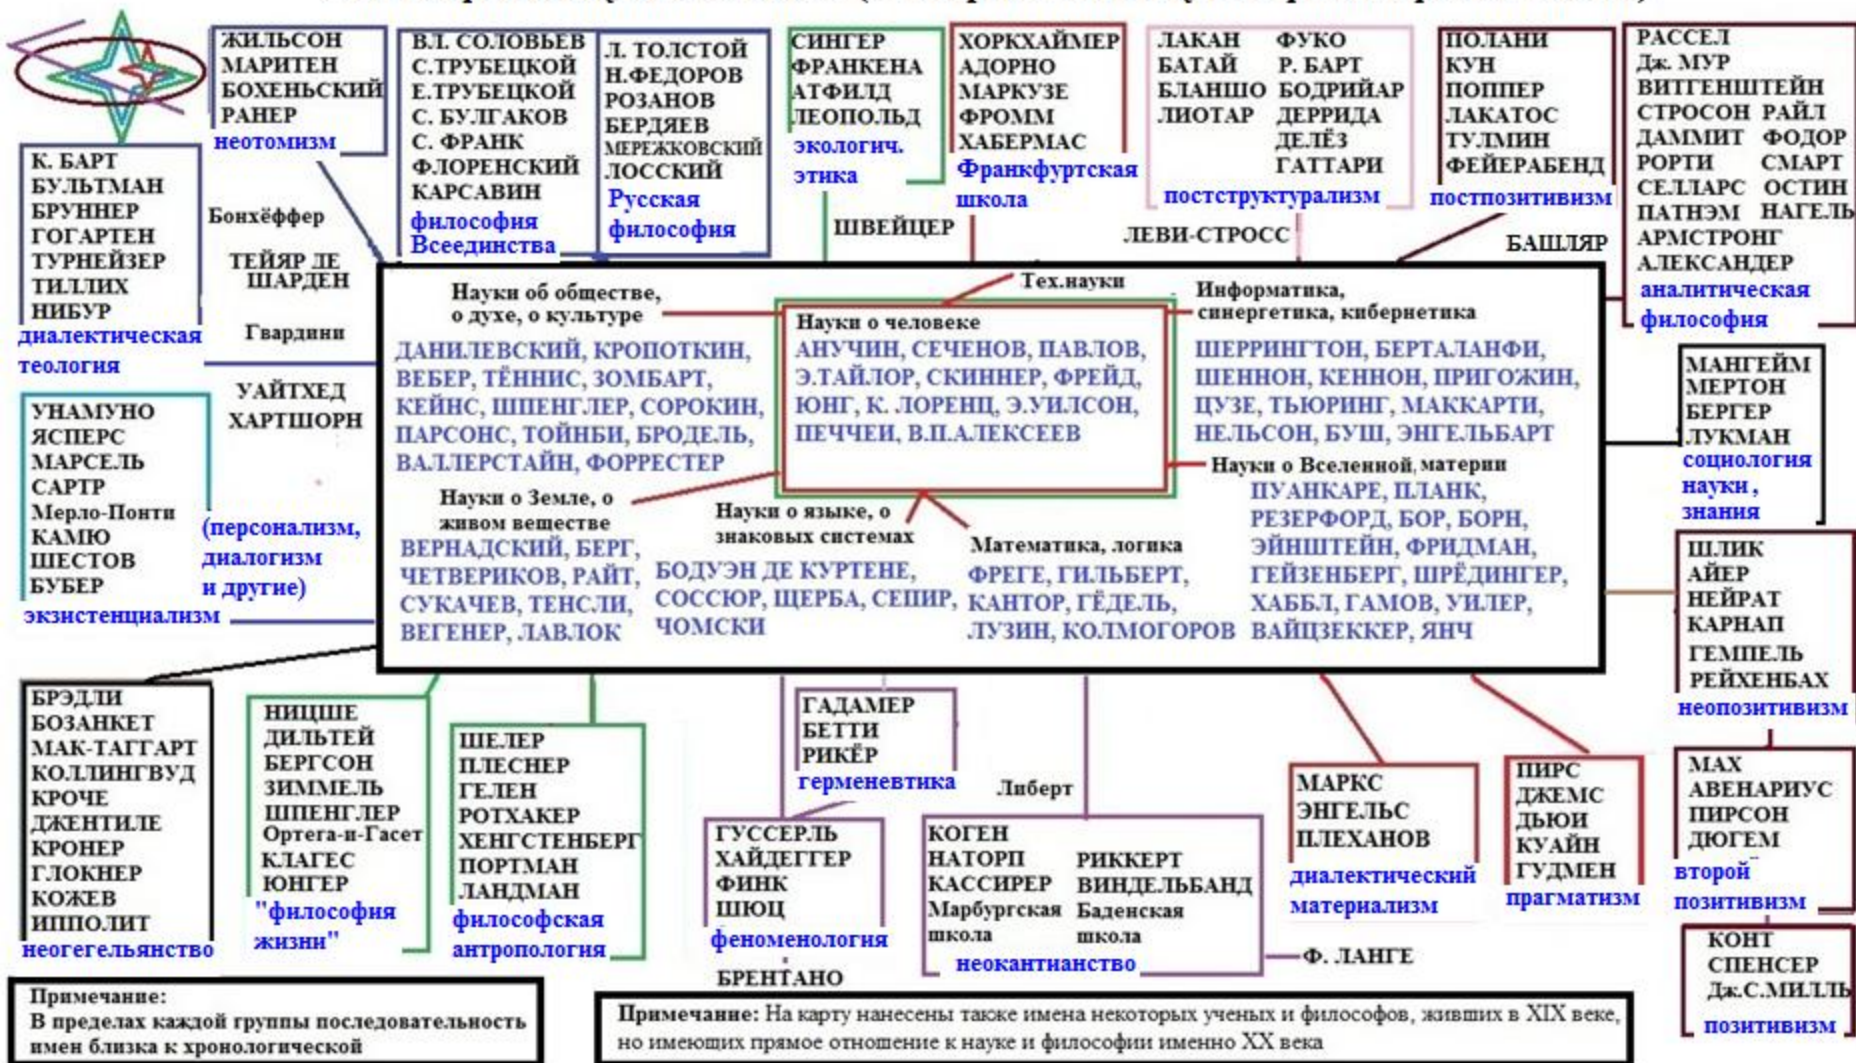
ЖИЛЬСОН
МАРИТЕН
БОХЕНЬСКИЙ
РАНЕР
неотомизм

ВЛ. СОЛОВЬЕВ
С.ТРУБЕЦКОЙ
Е.ТРУБЕЦКОЙ
С. БУЛГАКОВ
С. ФРАНК
ФЛОРЕНСКИЙ
КАРСАВИН
философия Всеединства

Л. ТОЛСТОЙ
Н.ФЕДОРОВ
РОЗАНОВ
БЕРДЯЕВ
МЕРЕЖКОВСКИЙ
ЛОССКИЙ
Русская философия

СИНГЕР
ФРАНКЕНА
АТФИЛД
ЛЕОПОЛЬД
экологич. этика

ХОРКХАЙМЕР
АДОРНО
МАРКУЗЕ
ФРОММ
ХАБЕРМАС
Франкфуртская школа

ЛАКАН
БАТАЙ
БЛАНШО
ЛИОТАР
ФУКО
Р. БАРТ
БОДРИЙАР
ДЕРРИДА
ДЕЛЁЗ
ГАТТАРИ
постструктурализм

ПОЛАНИ
КУН
ПОППЕР
ЛАКАТОС
ТУЛМИН
ФЕЙЕРАБЕНД
постпозитивизм

РАССЕЛ
Дж. МУР
ВИТГЕНШТЕЙН
СТРОСОН
РАЙЛ
ДАММИТ
ФОДОР
РОРТИ
СМАРТ
СЕЛЛАРС
ОСТИН
ПАТНЭМ
НАГЕЛЬ
АРМСТРОНГ
АЛЕКСАНДЕР
аналитическая философия

К. БАРТ
БУЛЬТМАН
БРУННЕР
ГОГАРТЕН
ТУРНЕЙЗЕР
ТИЛЛИХ
НИБУР
диалектическая теология

Бонхёффер
ТЕЙЯР ДЕ ШАРДЕН
Гвардини
ШВЕЙЦЕР
ЛЕВИ-СТРОСС
БАШЛЯР
УАЙТХЕД
ХАРТШОРН

Тех.науки
Науки об обществе, о духе, о культуре
ДАНИЛЕВСКИЙ, КРОПОТКИН, ВЕБЕР, ТЁННИС, ЗОМБАРТ, КЕЙНС, ШПЕНГЛЕР, СОРОКИН, ПАРСОНС, ТОЙНБИ, БРОДЕЛЬ, ВАЛЛЕРСТАЙН, ФОРРЕСТЕР

Науки о человеке
АНУЧИН, СЕЧЕНОВ, ПАВЛОВ, Э.ТАЙЛОР, СКИННЕР, ФРЕЙД, ЮНГ, К. ЛОРЕНЦ, Э.УИЛСОН, ПЕЧЧЕИ, В.П.АЛЕКСЕЕВ

Информатика, синергетика, кибернетика
ШЕРРИНГТОН, БЕРТАЛАНФИ, ШЕННОН, КЕННОН, ПРИГОЖИН, ЦУЗЕ, ТЬЮРИНГ, МАККАРТИ, НЕЛЬСОН, БУШ, ЭНГЕЛЬБАРТ

Науки о Вселенной, материи
ПУАНКАРЕ, ПЛАНК, РЕЗЕРФОРД, БОР, БОРН, ЭЙНШТЕЙН, ФРИДМАН, ГЕЙЗЕНБЕРГ, ШРЁДИНГЕР, ХАББЛ, ГАМОВ, УИЛЕР, ВАЙЦЗЕККЕР, ЯНЧ

Науки о Земле, о живом веществе
ВЕРНАДСКИЙ, БЕРГ, ЧЕТВЕРИКОВ, РАЙТ, СУКАЧЕВ, ТЕНСЛИ, ВЕГЕНЕР, ЛАВЛОК

Науки о языке, о знаковых системах
БОДУЭН ДЕ КУРТЕНЕ, СОССЮР, ЩЕРБА, СЕПИР, ЧОМСКИ

Математика, логика
ФРЕГЕ, ГИЛЬБЕРТ, КАНТОР, ГЁДЕЛЬ, ЛУЗИН, КОЛМОГОРОВ

УНАМУНО
ЯСПЕРС
МАРСЕЛЬ
САРТР
Мерло-Понти
КАМЮ
ШЕСТОВ
БУБЕР
экзистенциализм
(персонализм, диалогизм и другие)

МАНГЕЙМ
МЕРТОН
БЕРГЕР
ЛУКМАН
социология науки, знания

ШЛИК
АЙЕР
НЕЙРАТ
КАРНАП
ГЕМПЕЛЬ
РЕЙХЕНБАХ
неопозитивизм

БРЭДЛИ
БОЗАНКЕТ
МАК-ТАГГАРТ
КОЛЛИНГВУД
КРОЧЕ
ДЖЕНТИЛЕ
КРОНЕР
ГЛОКНЕР
КОЖЕВ
ИППОЛИТ
неогегельянство

НИЦШЕ
ДИЛЬТЕЙ
БЕРГСОН
ЗИММЕЛЬ
ШПЕНГЛЕР
Ортега-и-Гасет
КЛАГЕС
ЮНГЕР
"философия жизни"

ШЕЛЕР
ПЛЕСНЕР
ГЕЛЕН
РОТХАКЕР
ХЕНГСТЕНБЕРГ
ПОРТМАН
ЛАНДМАН
философская антропология

ГАДАМЕР
БЕТТИ
РИКЁР
герменевтика

Либерт

ГУССЕРЛЬ
ХАЙДЕГГЕР
ФИНК
ШЮЦ
феноменология
БРЕНТАНО

КОГЕН
НАТОРП
КАССИРЕР
Марбургская школа
РИККЕРТ
ВИНДЕЛЬБАНД
Баденская школа
неокантианство
Ф. ЛАНГЕ

МАРКС
ЭНГЕЛЬС
ПЛЕХАНОВ
диалектический материализм

ПИРС
ДЖЕМС
ДЬЮИ
КУАЙН
ГУДМЕН
прагматизм

МАХ
АВЕНАРИУС
ПИРСОН
ДЮГЕМ
второй позитивизм

КОНТ
СПЕНСЕР
Дж.С.МИЛЛЬ
позитивизм

Примечание:
В пределах каждой группы последовательность имен близка к хронологической

Примечание: На карту нанесены также имена некоторых ученых и философов, живших в XIX веке, но имеющих прямое отношение к науке и философии именно XX века